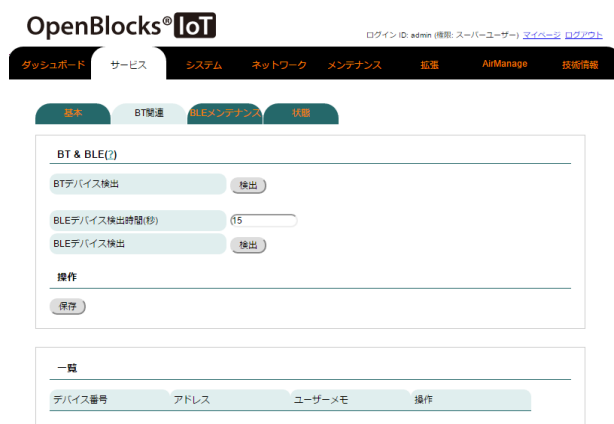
OpenBlocks® IoT

ログイン ID: admin (権限: スーパーユーザー) マイページ ログアウト

ダッシュボード サービス システム ネットワーク メンテナンス 拡張 AirManage 技術情報

基本 BT関連 BLEメンテナンス 状態

BT & BLE(?)

BTデバイス検出 検出

BLEデバイス検出時間(秒) 15

BLEデバイス検出 検出

操作

保存

一覧

| デバイス番号 | アドレス | ユーザーメモ | 操作 |
|---|---|---|---|